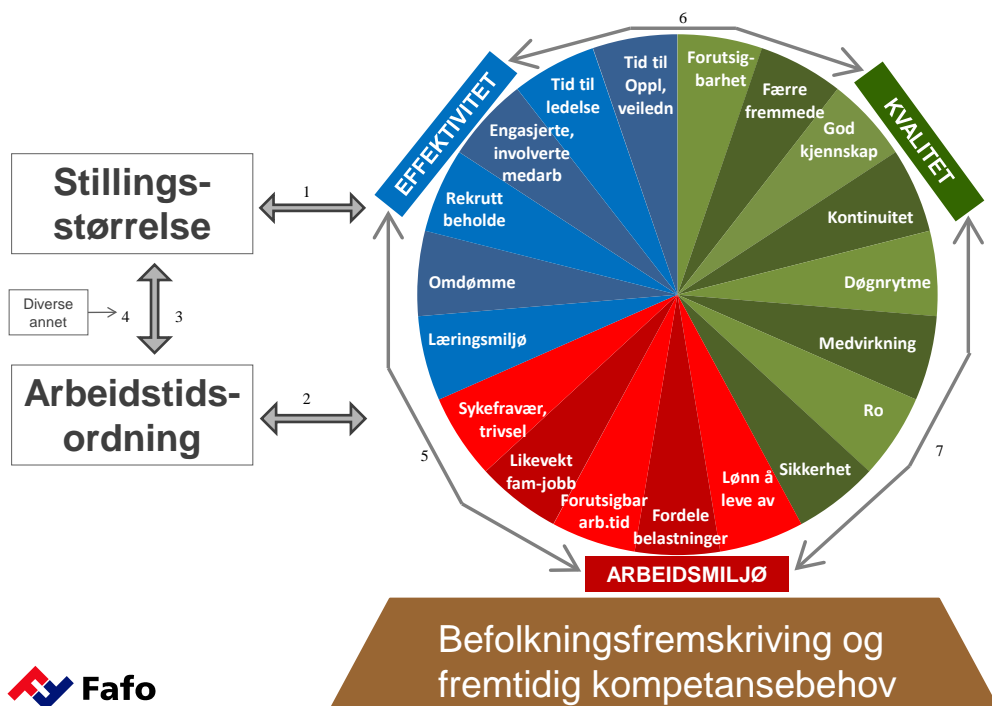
6

EFFEKTIVITET

KVALITET

Tid til Oppl, veiledn

Tid til ledelse

Engasjerte, involverte medarb

Rekrutt beholde

Omdømme

Læringsmiljø

Forutsigbarhet

Færre fremmede

God kjennskap

Kontinuitet

Døgnrytme

Medvirkning

Ro

Sikkerhet

Lønn å leve av

Fordele belastninger

Forutsigbar arb.tid

Likevekt fam-jobb

Sykefravær, trivsel

Stillings-størrelse

1

Diverse annet

4

3

Arbeidstids-ordning

2

5

7

ARBEIDSMILJØ

Befolkningsfremskriving og fremtidig kompetansebehov

Fafo